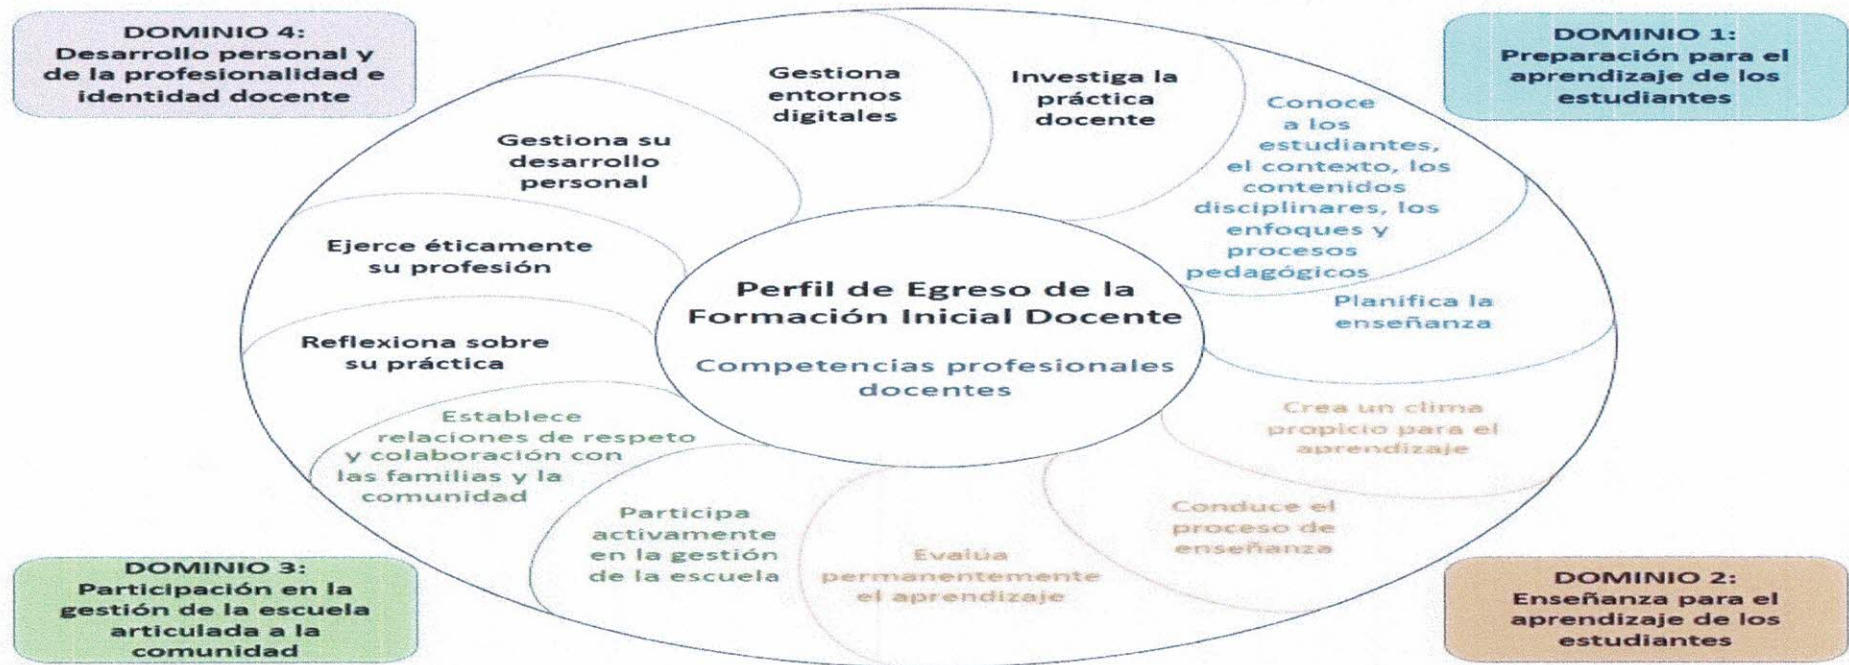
DOMINIO 4:
Desarrollo personal y de la profesionalidad e identidad docente

DOMINIO 1:
Preparación para el aprendizaje de los estudiantes

Gestiona entornos digitales

Investiga la práctica docente

Conoce a los estudiantes, el contexto, los contenidos disciplinares, los enfoques y procesos pedagógicos

Gestiona su desarrollo personal

Ejerce éticamente su profesión

Perfil de Egreso de la Formación Inicial Docente

Competencias profesionales docentes

Planifica la enseñanza

Reflexiona sobre su práctica

Establece relaciones de respeto y colaboración con las familias y la comunidad

Crea un clima propicio para el aprendizaje

Conduce el proceso de enseñanza

Participa activamente en la gestión de la escuela

Evalúa permanentemente el aprendizaje

DOMINIO 3:
Participación en la gestión de la escuela articulada a la comunidad

DOMINIO 2:
Enseñanza para el aprendizaje de los estudiantes